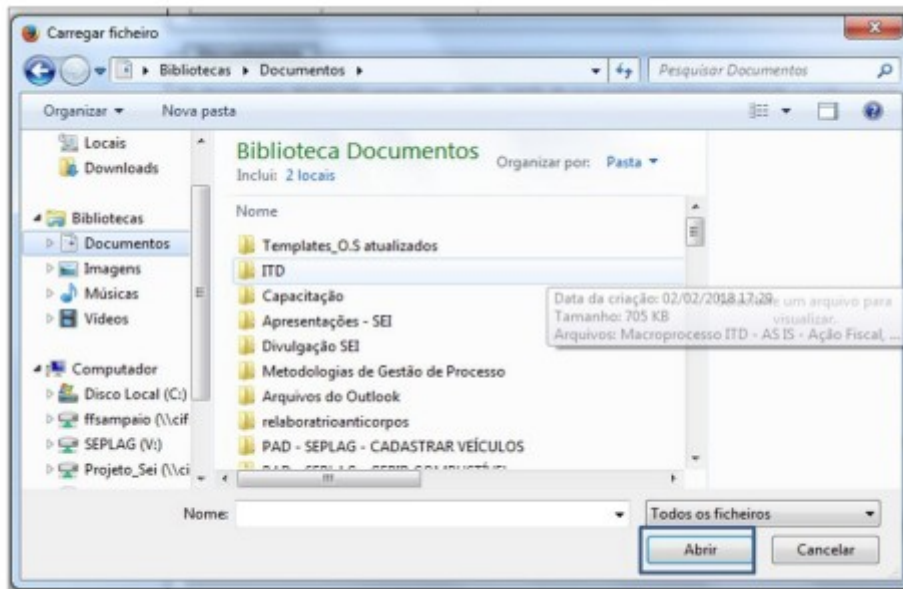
Carregar ficheiro

Bibliotecas ▸ Documentos ▸

Pesquisar Documentos

Organizar ▾ Nova pasta

Locais
Downloads

Bibliotecas
Documentos
Imagens
Músicas
Vídeos

Computador
Disco Local (C:)
ffsampaio (\\cif
SEPLAG (V:)
Projeto_Sei (\\ci

Biblioteca Documentos
Inclui: 2 locais

Organizar por: Pasta ▾

Nome

Templates_O.S atualizados
ITD
Capacitação
Apresentações - SEI
Divulgação SEI
Metodologias de Gestão de Processo
Arquivos do Outlook
relaboratrioanticorpos
PAD - SEPLAG - CADASTRAR VEÍCULOS
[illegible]

Data da criação: 02/02/2018 17:29
Tamanho: 705 KB
Arquivos: Macroprocesso ITD - AS IS - Ação Fiscal, ...

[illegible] um arquivo para visualizar.

Nome:

Todos os ficheiros

Abrir

Cancelar